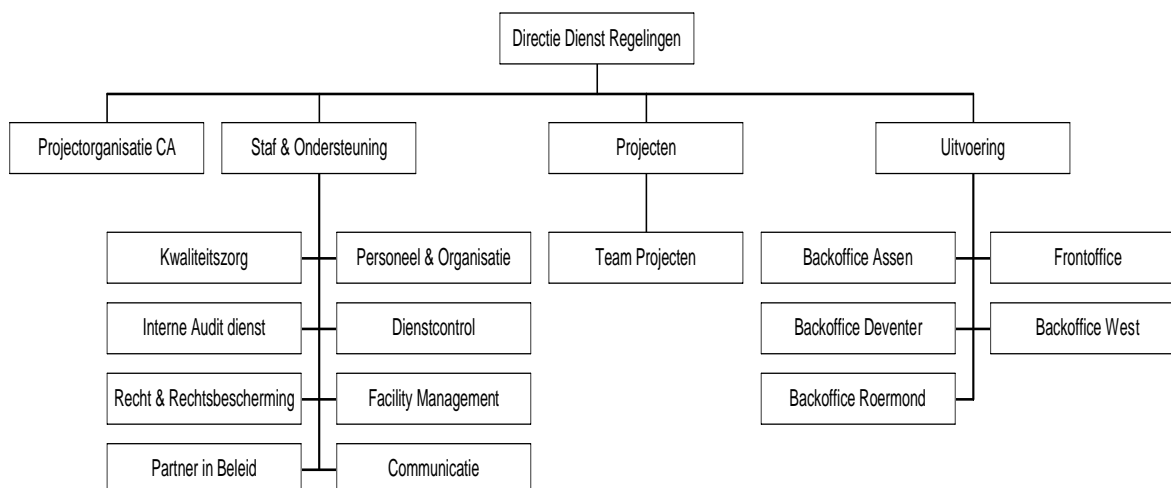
Directie Dienst Regelingen

Projectorganisatie CA

Staf & Ondersteuning

Projecten

Uitvoering

Kwaliteitszorg

Personeel & Organisatie

Interne Audit dienst

Dienstcontrol

Recht & Rechtsbescherming

Facility Management

Partner in Beleid

Communicatie

Team Projecten

Backoffice Assen

Frontoffice

Backoffice Deventer

Backoffice West

Backoffice Roermond